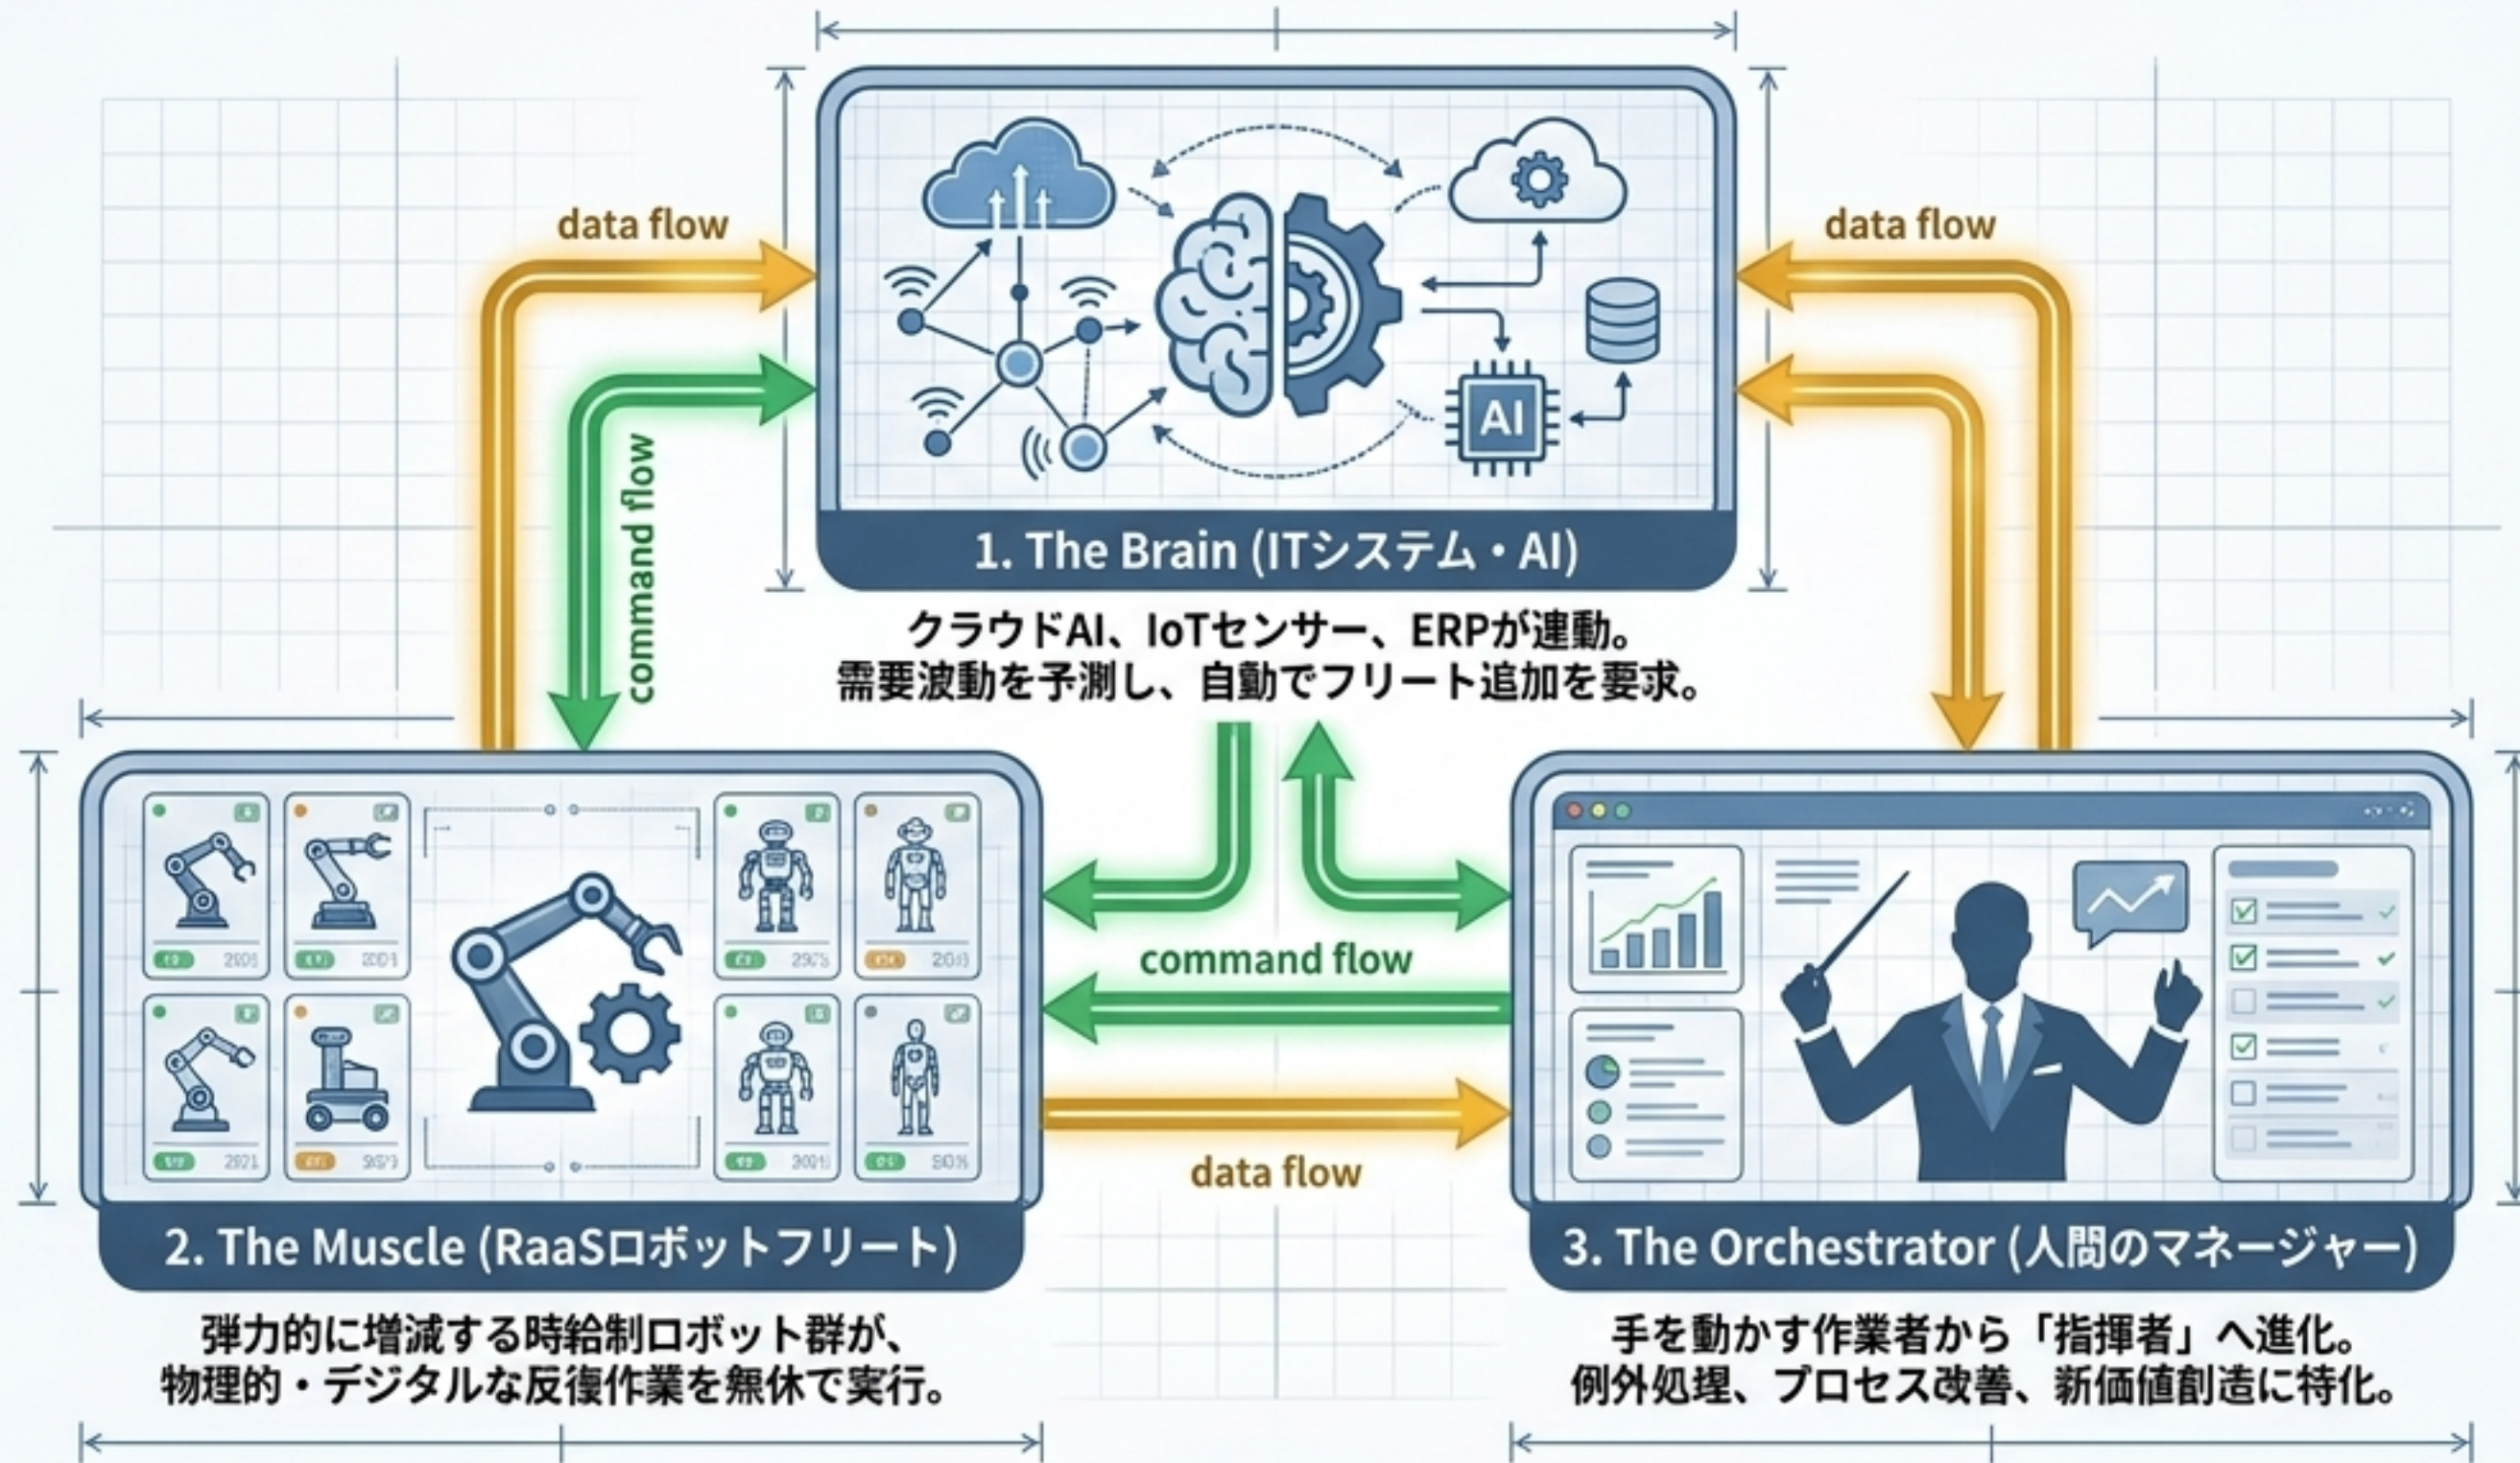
data flow

data flow

command flow

AI

1. The Brain (ITシステム・AI)

クラウドAI、IoTセンサー、ERPが連動。
需要波動を予測し、自動でフリート追加を要求。

command flow

data flow

2. The Muscle (RaaSロボットフリート)

弾力的に増減する時給制ロボット群が、
物理的・デジタルな反復作業を無休で実行。

3. The Orchestrator (人間のマネージャー)

手を動かす作業者から「指揮者」へ進化。
例外処理、プロセス改善、新価値創造に特化。